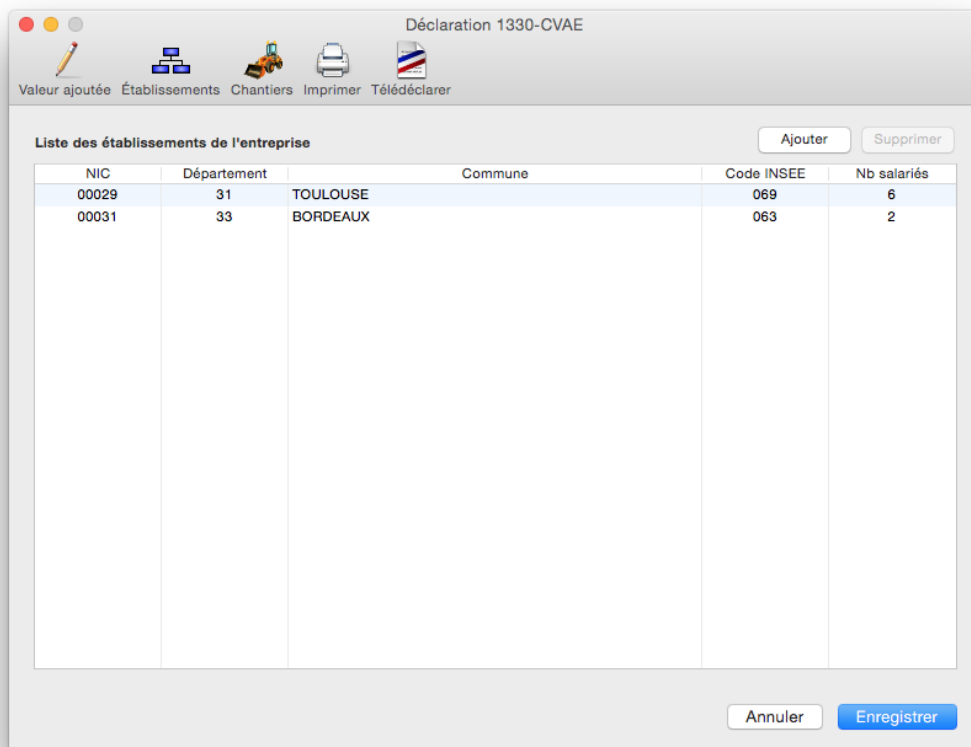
Déclaration 1330-CVAE

Valeur ajoutée Établissements Chantiers Imprimer Télédéclarer

Liste des établissements de l'entreprise

Ajouter Supprimer

| NIC | Département | Commune | Code INSEE | Nb salariés |
|---|---|---|---|---|
| 00029 | 31 | TOULOUSE | 069 | 6 |
| 00031 | 33 | BORDEAUX | 063 | 2 |

Annuler Enregistrer